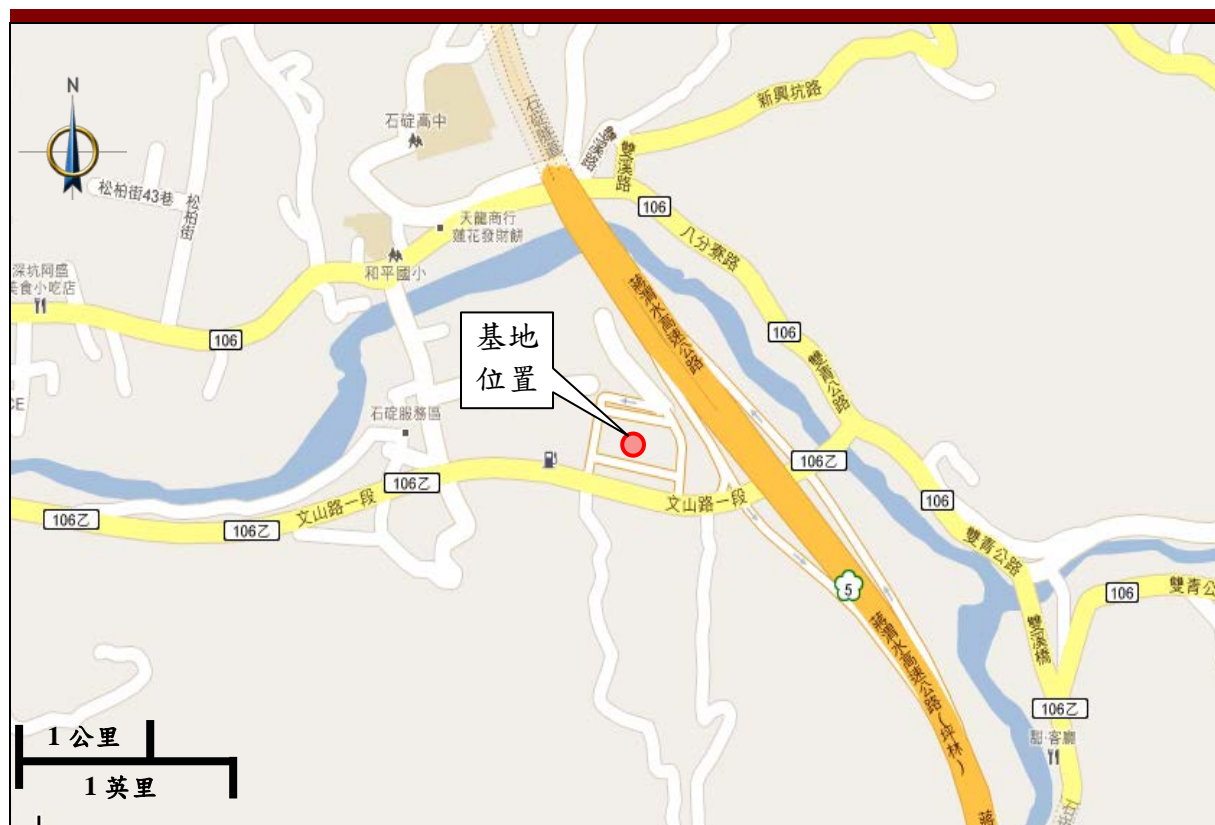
N

松柏街43巷

松柏街

石碇高中

天龍商行

蓮花發財餅

和平國小

深坑阿盛

美食小吃店

106

CE

石碇服務區

106乙

106乙

106乙

文山路一段

文山路一段

基地
位置

石碇隧道

雙溪路

新興坑路

106

八分寮路

蔣渭水高速公路

106

雙青公路

106乙

106

雙青公路

5

蔣渭水高速公路(坪林)

雙溪橋

106

雙青公路

106乙

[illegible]客廳

1 公里

1 英里